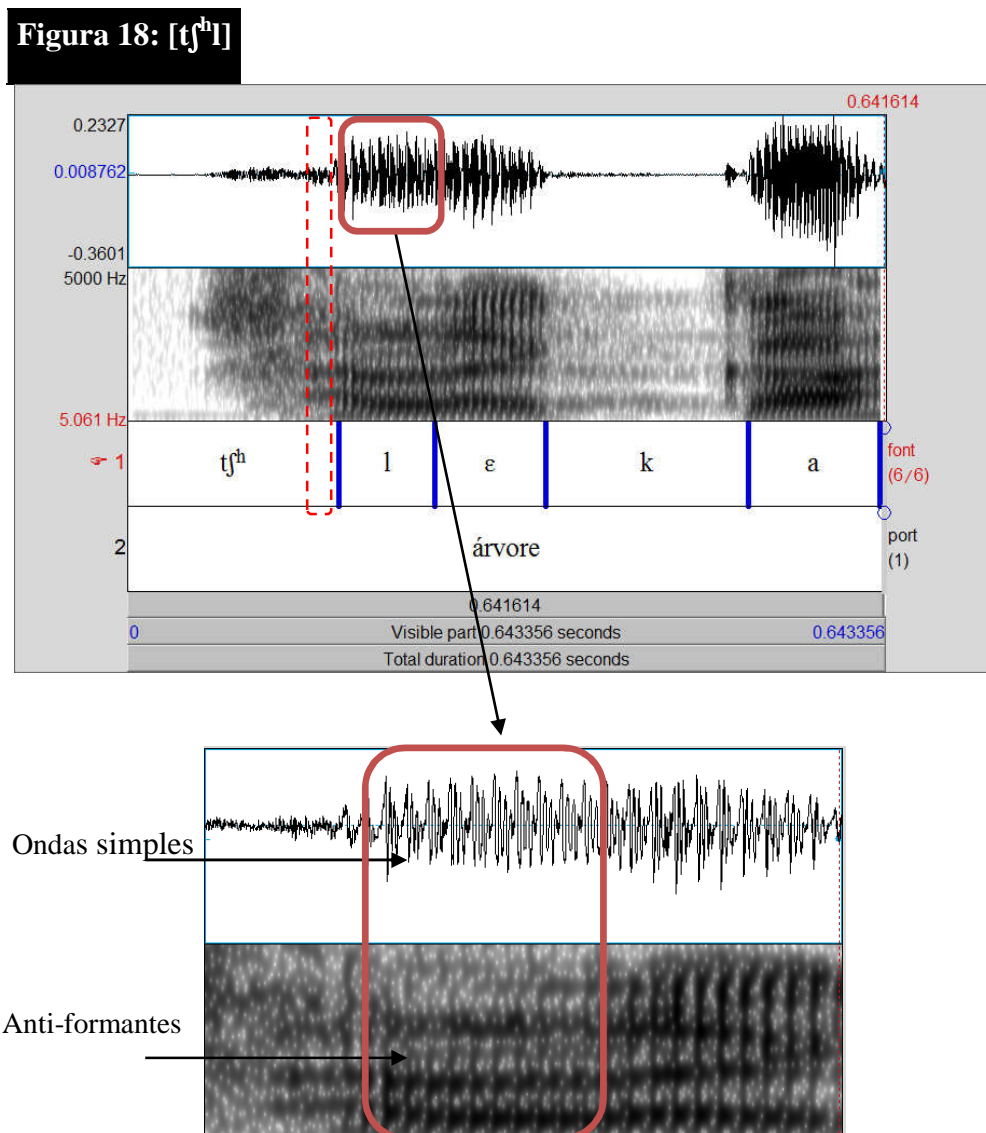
Figura 18: [tʃʰl]

0.641614
0.2327
0.008762
-0.3601
5000 Hz
5.061 Hz
1
tʃʰ
l
ɛ
k
a
font
(6/6)
2
árvore
port
(1)
0.641614
0
Visible part 0.643356 seconds
0.643356
Total duration 0.643356 seconds

Ondas simples
Anti-formantes